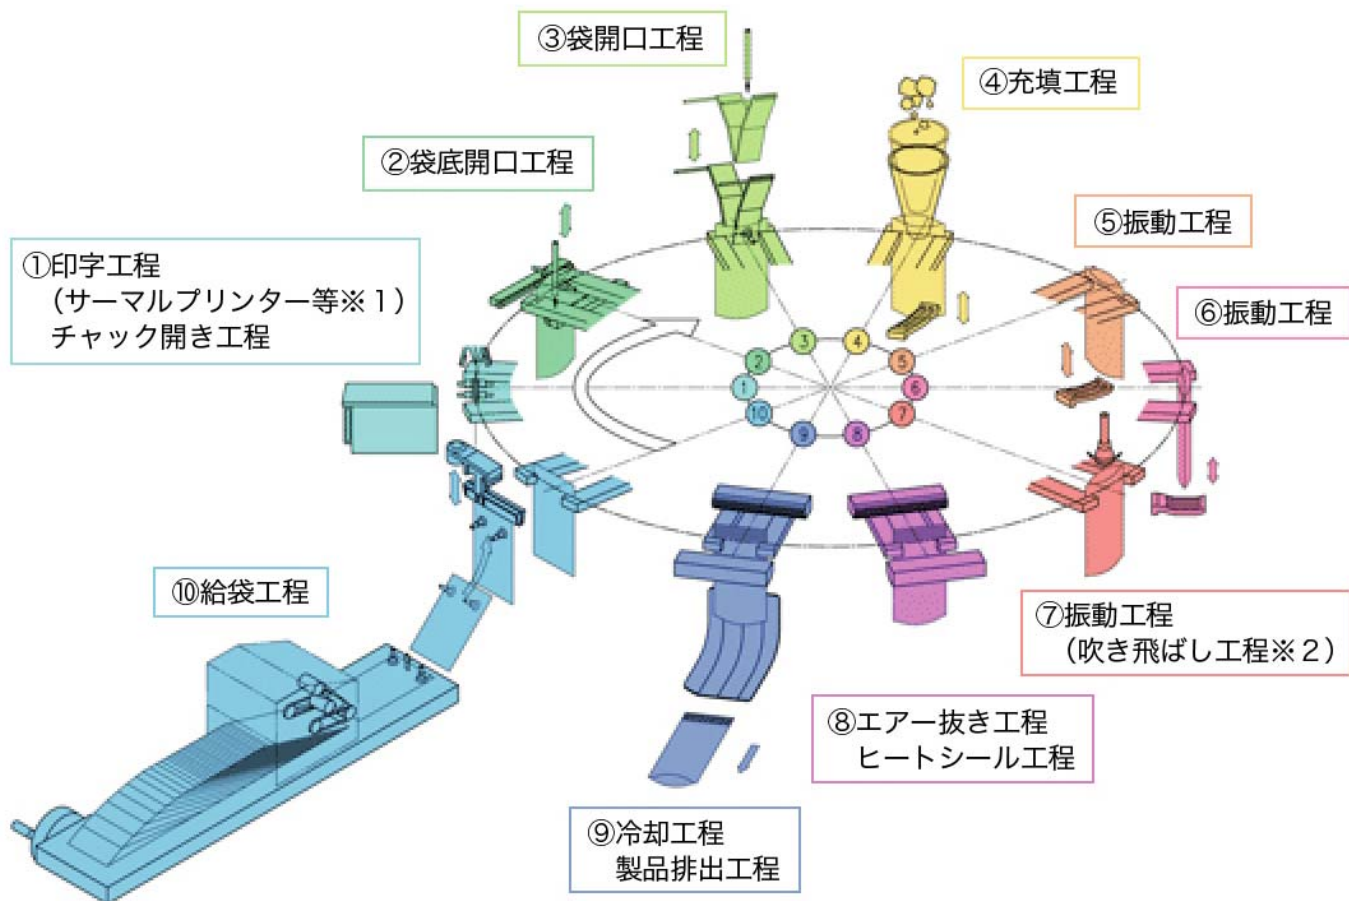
③袋開口工程

④充填工程

②袋底開口工程

⑤振動工程

①印字工程
（サーマルプリンター等※１）
チャック開き工程

⑥振動工程

3 4
2 5
1 6
10 7
9 8

⑩給袋工程

⑦振動工程
（吹き飛ばし工程※２）

⑧エアー抜き工程
ヒートシール工程

⑨冷却工程
製品排出工程